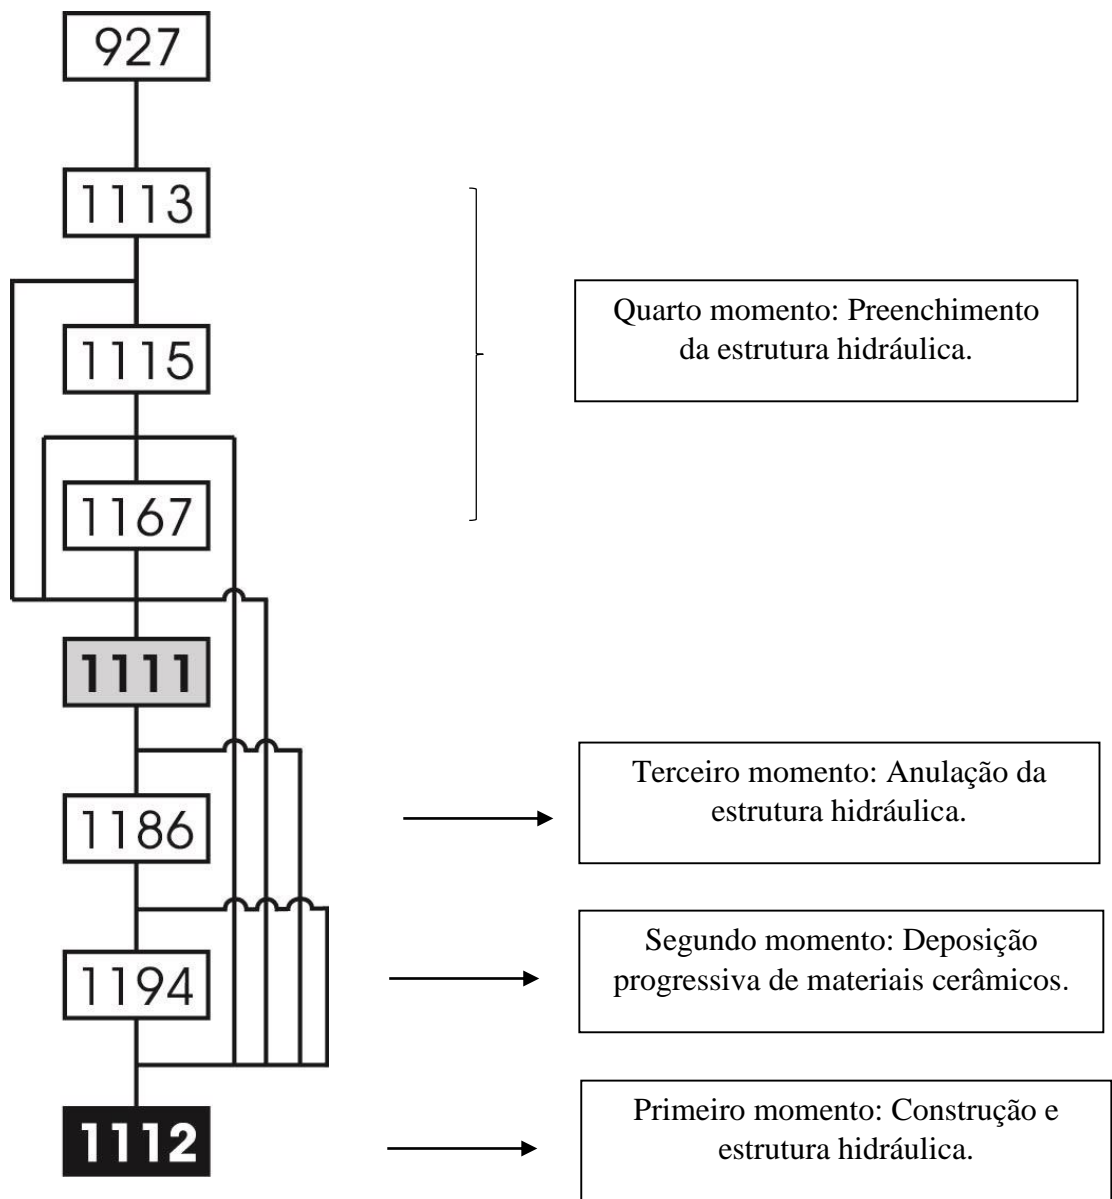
927

1113

1115

1167

1111

1186

1194

1112

Quarto momento: Preenchimento da estrutura hidráulica.

Terceiro momento: Anulação da estrutura hidráulica.

Segundo momento: Deposição progressiva de materiais cerâmicos.

Primeiro momento: Construção e estrutura hidráulica.